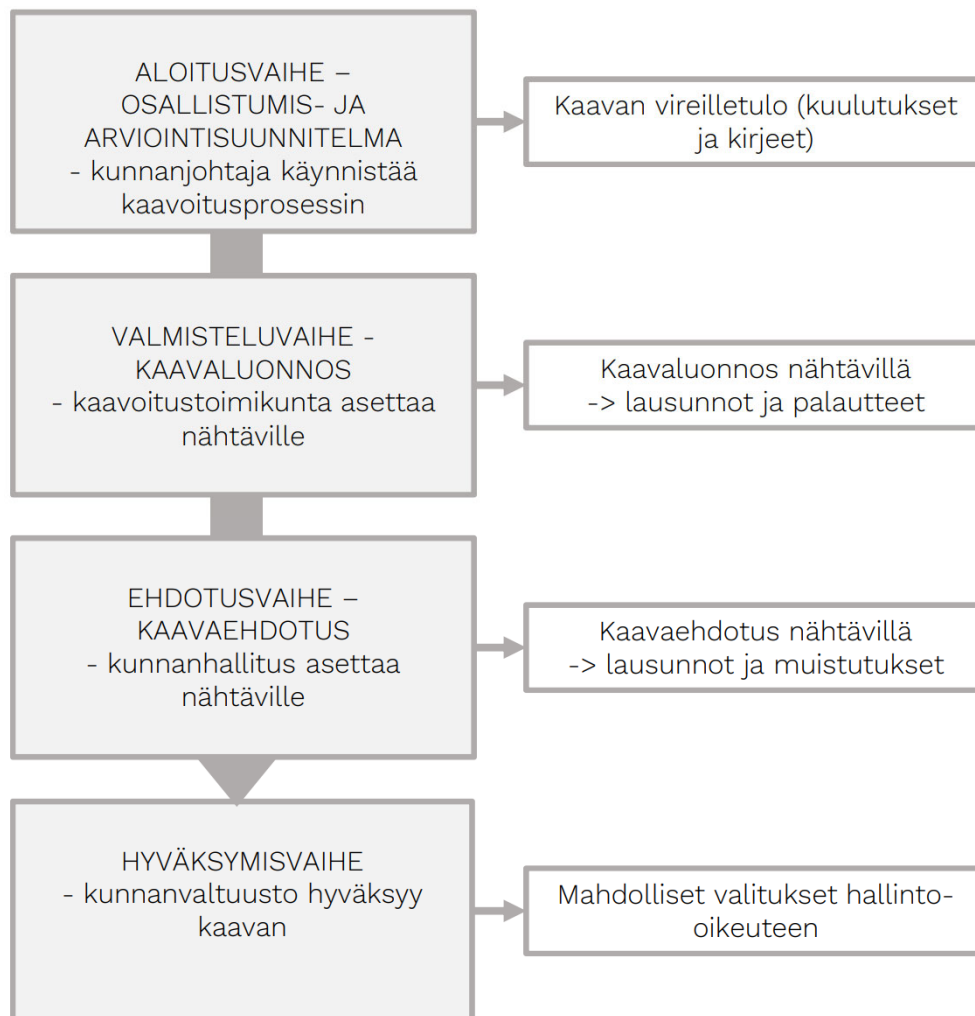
ALOITUSVAIHE – OSALLISTUMIS- JA ARVIOINTISUUNNITELMA
- kunnanjohtaja käynnistää kaavoitusprosessin

Kaavan vireilletulo (kuulutukset ja kirjeet)

VALMISTELUVAIHE - KAAVALUONNOS
- kaavoitustoimikunta asettaa nähtäville

Kaavaluonnos nähtävillä
-> lausunnot ja palautteet

EHDOTUSVAIHE – KAAVAEHDOTUS
- kunnanhallitus asettaa nähtäville

Kaavaehdotus nähtävillä
-> lausunnot ja muistutukset

HYVÄKSYMISVAIHE
- kunnanvaltuusto hyväksyy kaavan

Mahdolliset valitukset hallinto-oikeuteen